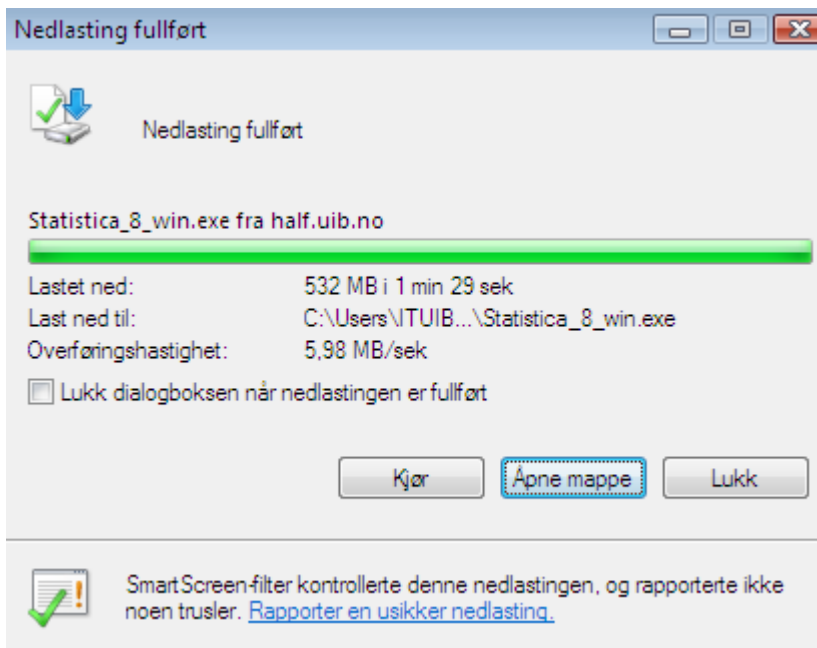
Nedlasting fullført

Nedlasting fullført

Statistica_8_win.exe fra half.uib.no

| | |
|---|---|
| Lastet ned: | 532 MB i 1 min 29 sek |
| Last ned til: | C:\Users\ITUIB...\Statistica_8_win.exe |
| Overføringshastighet: | 5,98 MB/sek |

Lukk dialogboksen når nedlastingen er fullført

Kjør
Åpne mappe
Lukk

SmartScreen-filter kontrollerte denne nedlastingen, og rapporterte ikke noen trusler. Rapporter en usikker nedlasting.